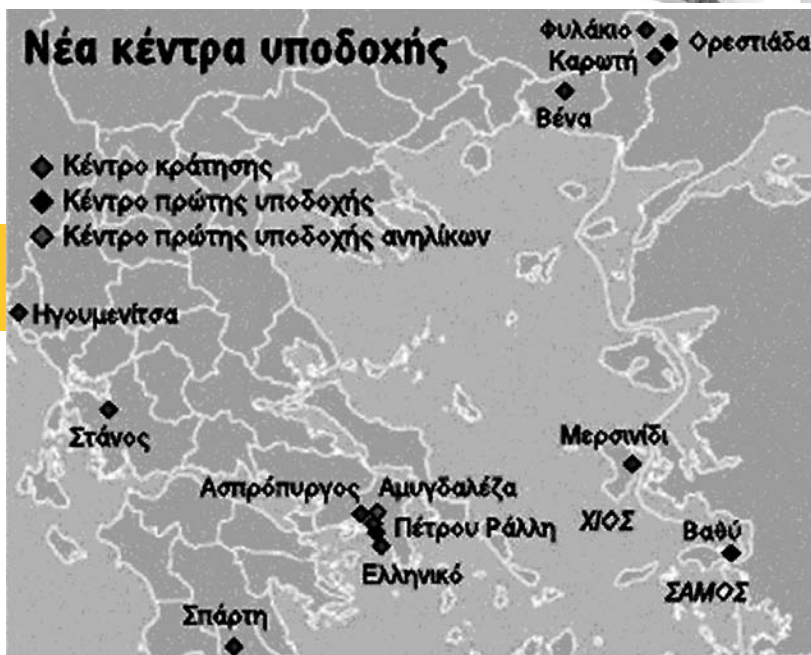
Νέα κέντρα υποδοχής

Φυλάκιο
Ορεστιάδα
Καρωτή
Βένα

Κέντρο κράτησης
Κέντρο πρώτης υποδοχής
Κέντρο πρώτης υποδοχής ανηλίκων

Ηγουμενίτσα
Στάνος
Μερσινίδι
Ασπρόπυργος
Αμυγδαλέζα
Πέτρου Ράλλη
ΧΙΟΣ
Βαθύ
Ελληνικό
ΣΑΜΟΣ
Σπάρτη